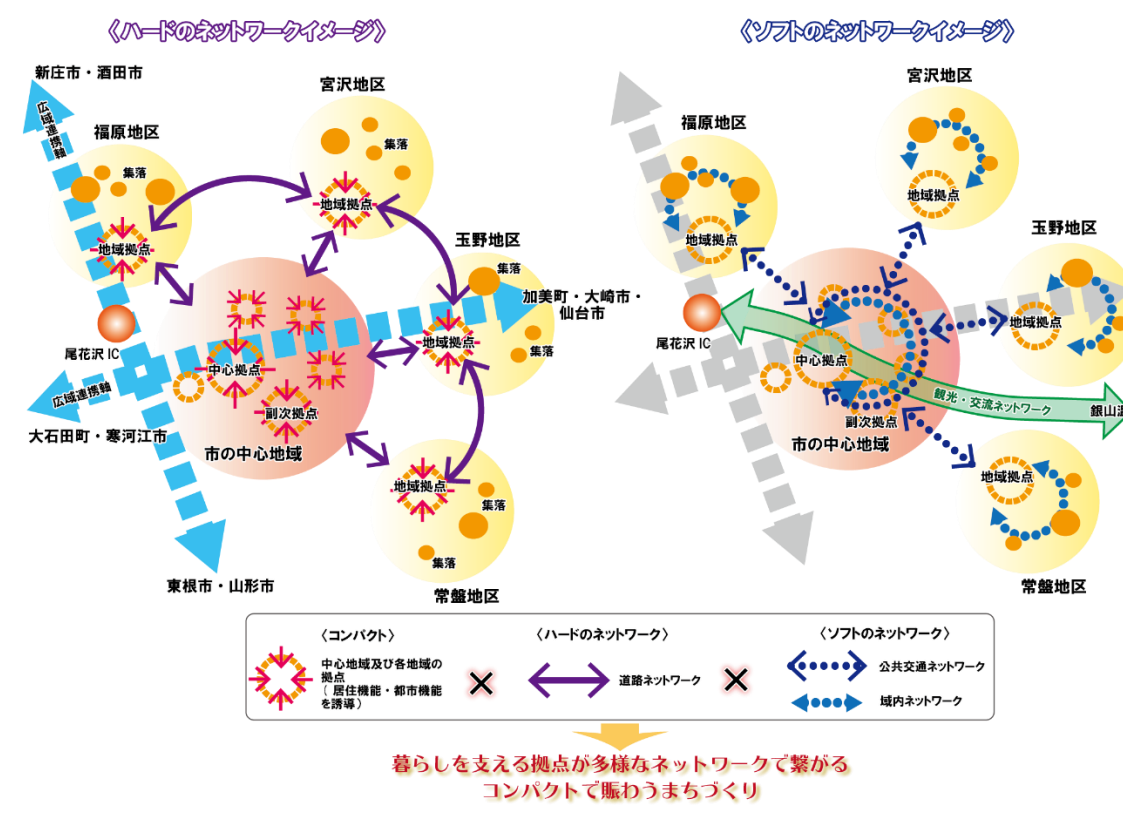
〈ハードのネットワークイメージ〉

新庄市・酒田市

広域連携軸

福原地区

集落

地域拠点

宮沢地区

集落

地域拠点

玉野地区

集落

加美町・大崎市・仙台市

地域拠点

集落

尾花沢 IC

中心拠点

副次拠点

市の中心地域

広域連携軸

大石田町・寒河江市

地域拠点

集落

集落

集落

東根市・山形市

常盤地区

〈ソフトのネットワークイメージ〉

宮沢地区

地域拠点

福原地区

地域拠点

玉野地区

地域拠点

尾花沢 IC

中心拠点

副次拠点

観光・交流ネットワーク

銀山温

市の中心地域

地域拠点

常盤地区

〈コンパクト〉

中心地域及び各地域の拠点
〔居住機能・都市機能を誘導〕

×

〈ハードのネットワーク〉

道路ネットワーク

×

〈ソフトのネットワーク〉

公共交通ネットワーク

域内ネットワーク

暮らしを支える拠点が多様なネットワークで繋がる
コンパクトで賑わうまちづくり